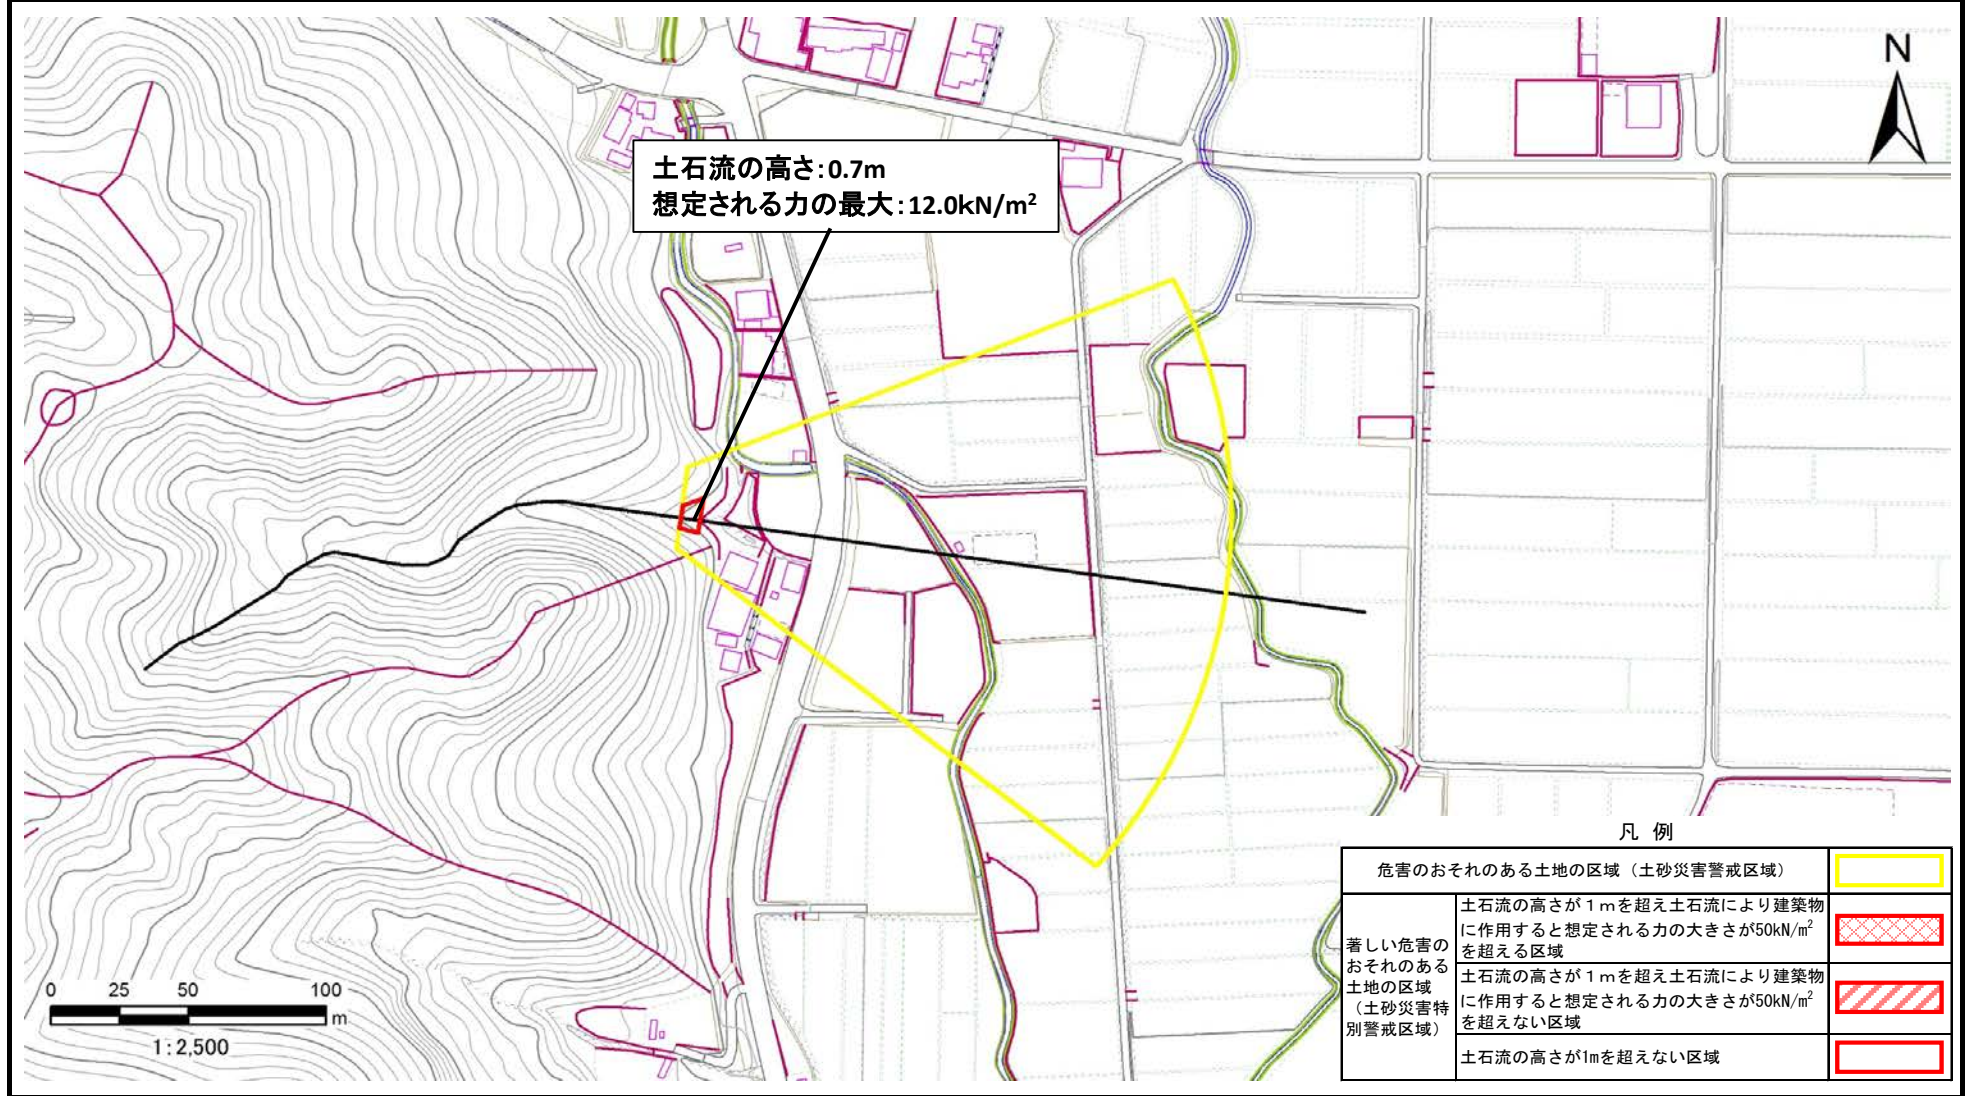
土石流の高さ:0.7m
想定される力の最大:12.0kN/m$^2$

N

0 25 50 100
m
1:2,500

凡 例

| 危害のおそれのある土地の区域（土砂災害警戒区域） | | |
|---|---|---|
| 著しい危害のおそれのある土地の区域（土砂災害特別警戒区域） | 土石流の高さが１ｍを超え土石流により建築物に作用すると想定される力の大きさが50kN/m$^2$を超える区域 | |
| | 土石流の高さが１ｍを超え土石流により建築物に作用すると想定される力の大きさが50kN/m$^2$を超えない区域 | |
| | 土石流の高さが1mを超えない区域 | |